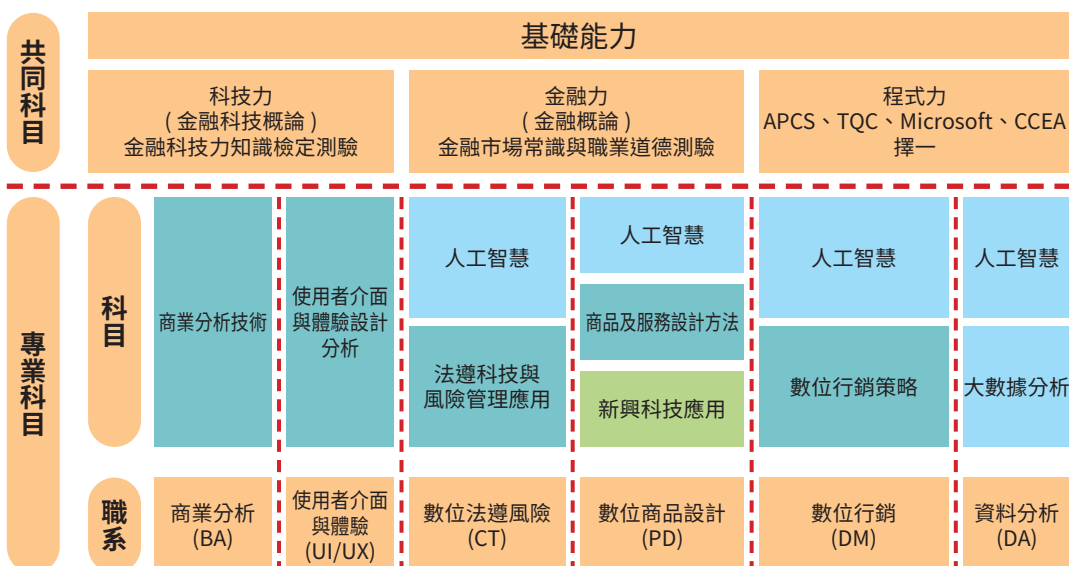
共同科目

基礎能力

科技力
(金融科技概論)
金融科技力知識檢定測驗

金融力
(金融概論)
金融市場常識與職業道德測驗

程式力
APCS、TQC、Microsoft、CCEA
擇一

專業科目

科目

商業分析技術

使用者介面與體驗設計分析

人工智慧

法遵科技與風險管理應用

人工智慧

商品及服務設計方法

新興科技應用

人工智慧

數位行銷策略

人工智慧

大數據分析

職系

商業分析
(BA)

使用者介面與體驗
(UI/UX)

數位法遵風險
(CT)

數位商品設計
(PD)

數位行銷
(DM)

資料分析
(DA)